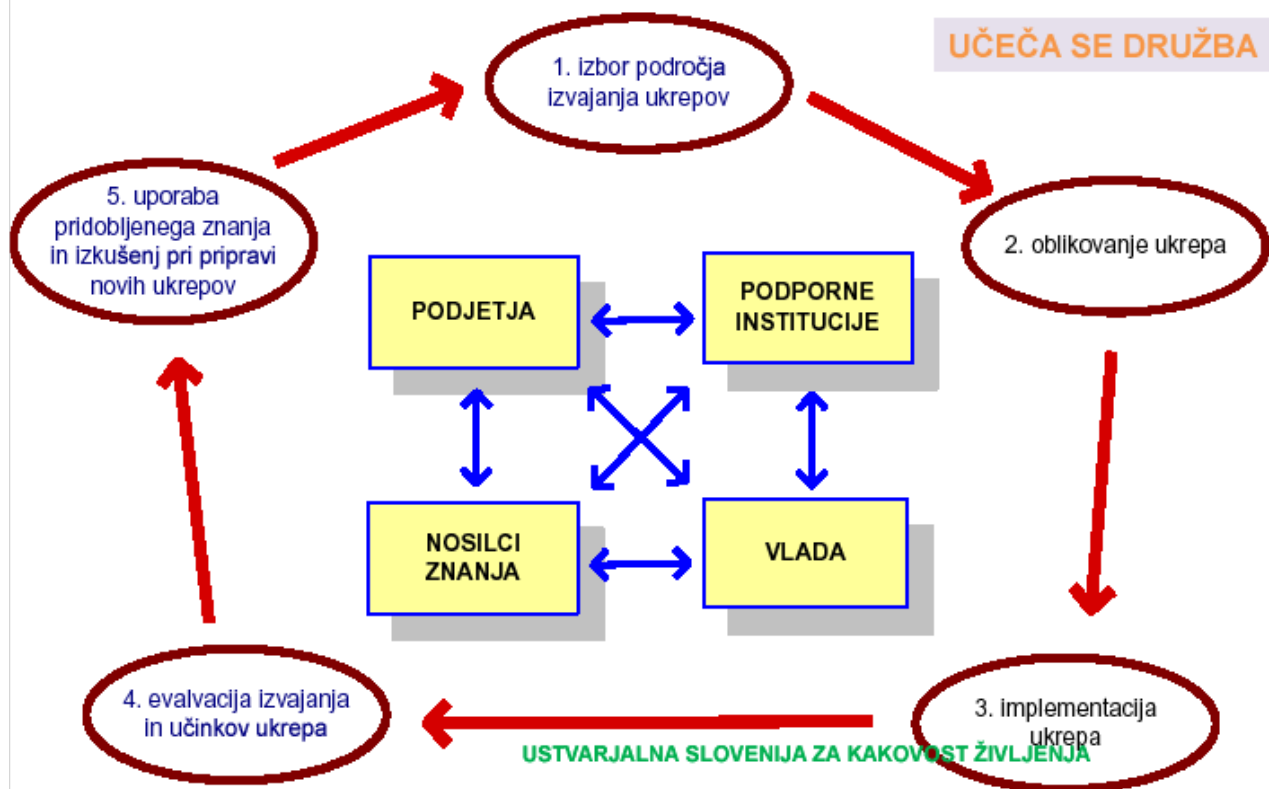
UČEČA SE DRUŽBA

1. izbor področja izvajanja ukrepov

2. oblikovanje ukrepa

3. implementacija ukrepa

4. evalvacija izvajanja in učinkov ukrepa

5. uporaba pridobljenega znanja in izkušenj pri pripravi novih ukrepov

PODJETJA

PODPORNE INSTITUCIJE

NOSILCI ZNANJA

VLADA

USTVARJALNA SLOVENIJA ZA KAKOVOST ŽIVLJENJA